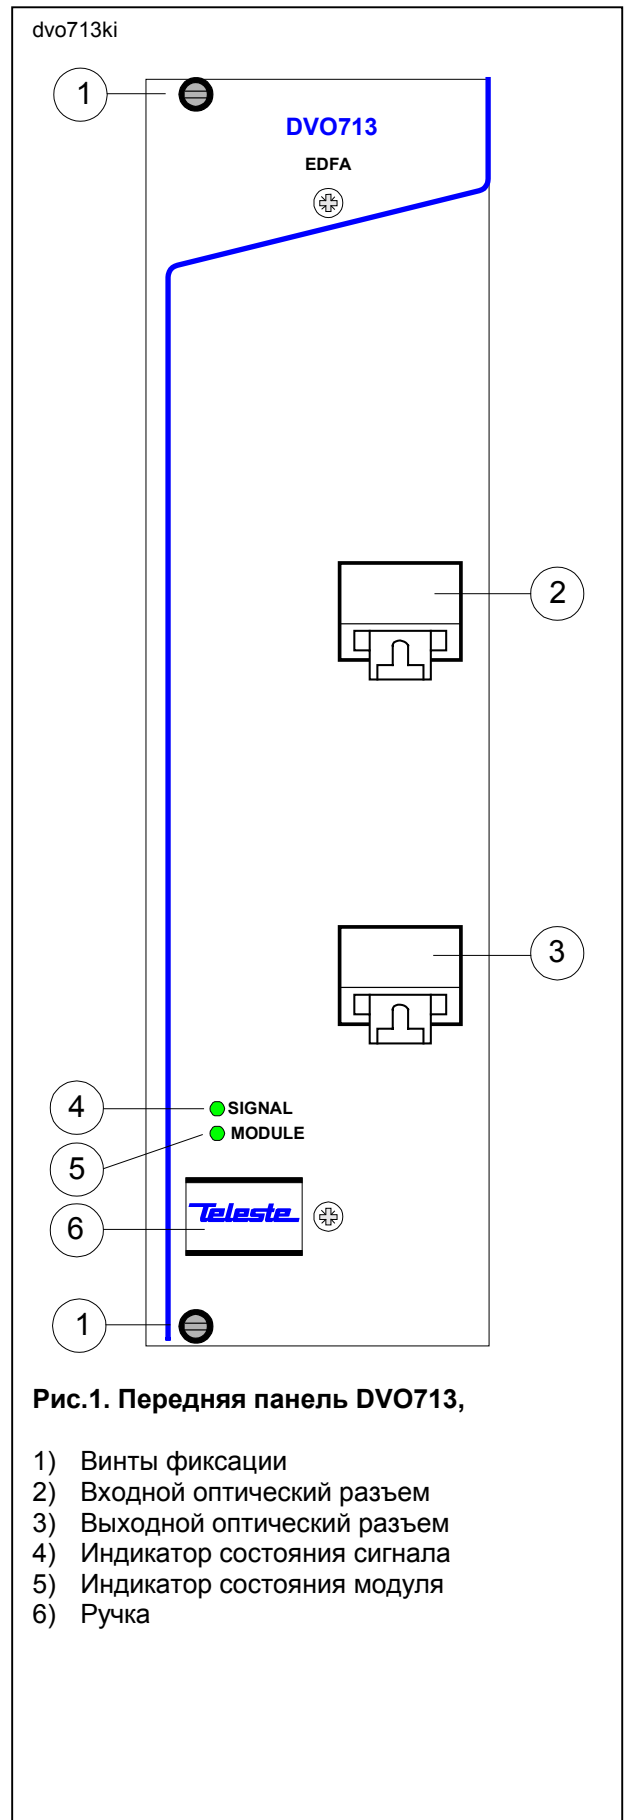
dvo713ki

1

DVO713

EDFA

2

3

4 SIGNAL

5 MODULE

6 Teleste

1

**Рис.1. Передняя панель DVO713,**

1) Винты фиксации
2) Входной оптический разъем
3) Выходной оптический разъем
4) Индикатор состояния сигнала
5) Индикатор состояния модуля
6) Ручка